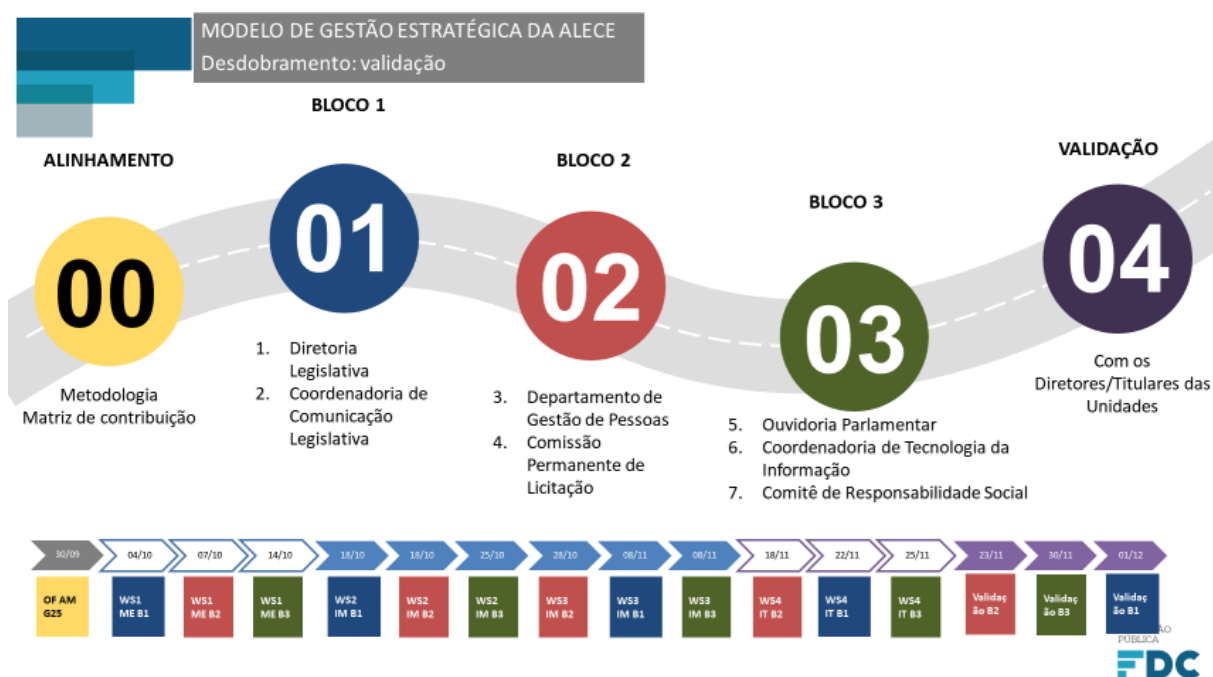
MODELO DE GESTÃO ESTRATÉGICA DA ALECE
Desdobramento: validação

BLOCO 1

ALINHAMENTO

BLOCO 2

VALIDAÇÃO

BLOCO 3

00

Metodologia
Matriz de contribuição

01

1. Diretoria Legislativa
2. Coordenadoria de Comunicação Legislativa

02

3. Departamento de Gestão de Pessoas
4. Comissão Permanente de Licitação

03

5. Ouvidoria Parlamentar
6. Coordenadoria de Tecnologia da Informação
7. Comitê de Responsabilidade Social

04

Com os Diretores/Titulares das Unidades

30/09 | 04/10 | 07/10 | 14/10 | 18/10 | 18/10 | 25/10 | 28/10 | 08/11 | 08/11 | 18/11 | 22/11 | 25/11 | 23/11 | 30/11 | 01/12

OF AM G25 | WS1 ME B1 | WS1 ME B2 | WS1 ME B3 | WS2 IM B1 | WS2 IM B2 | WS2 IM B3 | WS3 IM B2 | WS3 IM B1 | WS3 IM B3 | WS4 IT B2 | WS4 IT B1 | WS4 IT B3 | Validação B2 | Validação B3 | Validação B1

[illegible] PÚBLICA
FDC